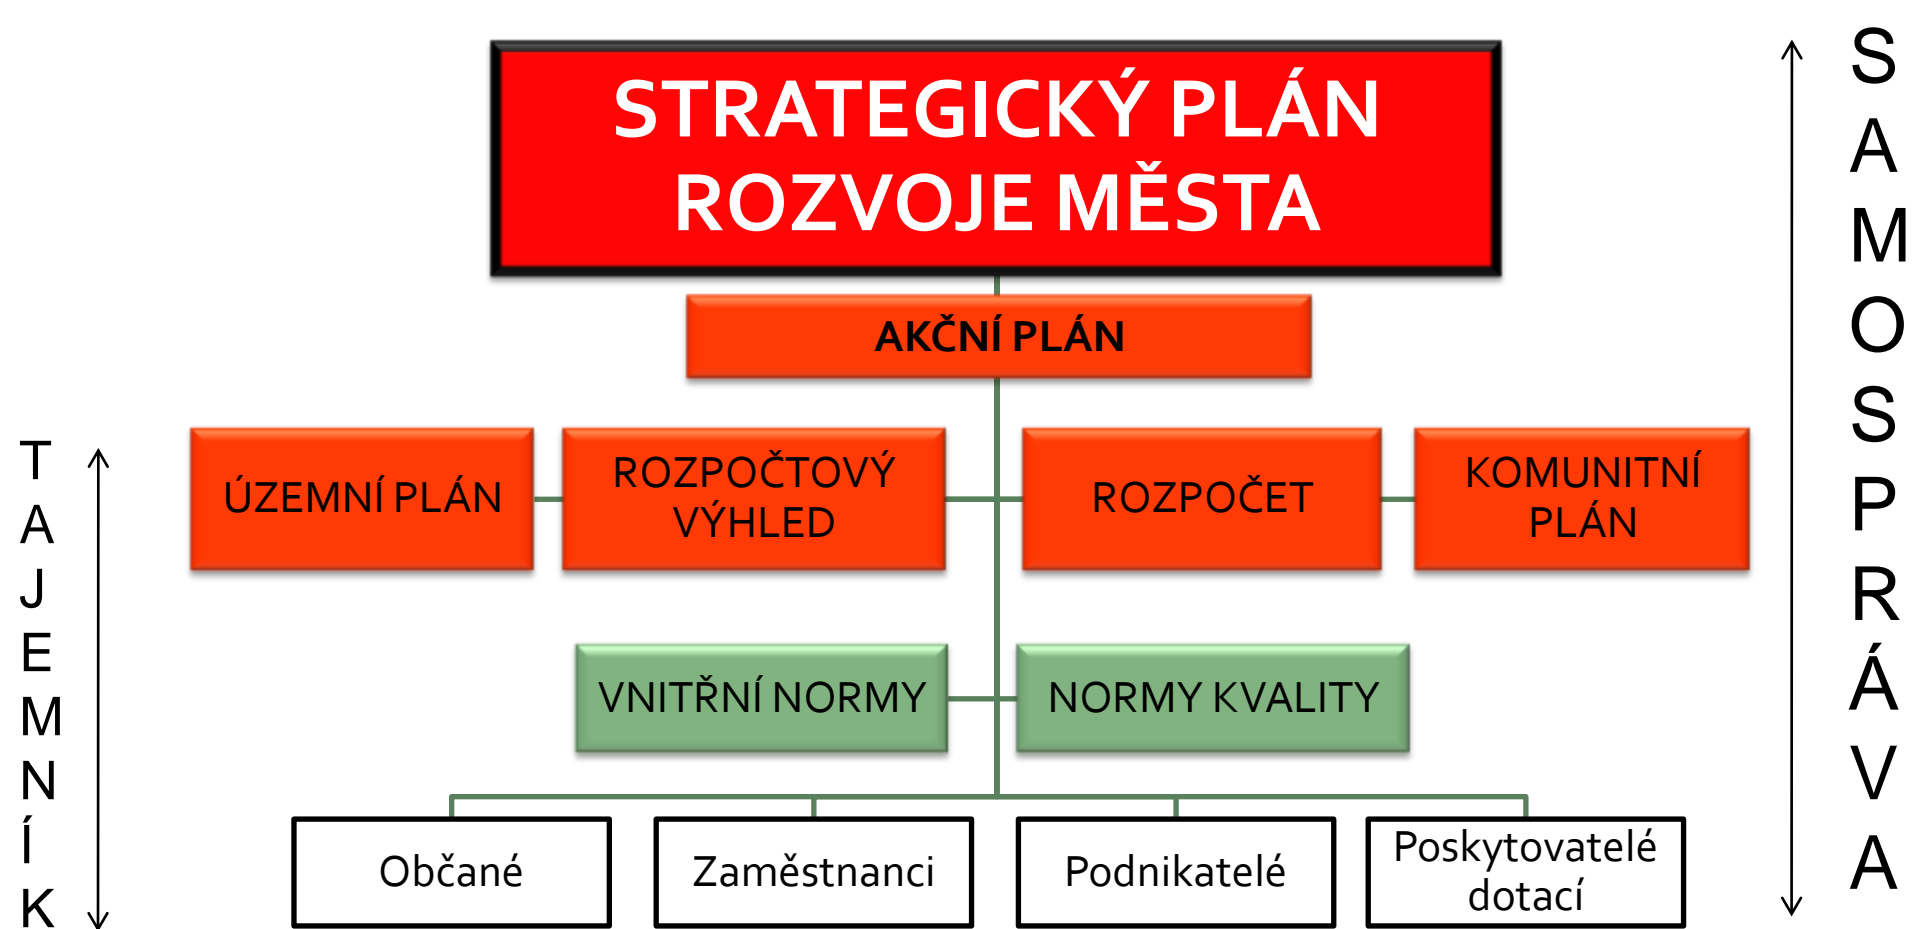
STRATEGICKÝ PLÁN ROZVOJE MĚSTA

AKČNÍ PLÁN

ÚZEMNÍ PLÁN

ROZPOČTOVÝ VÝHLED

ROZPOČET

KOMUNITNÍ PLÁN

VNITŘNÍ NORMY

NORMY KVALITY

Občané

Zaměstnanci

Podnikatelé

Poskytovatelé dotací

TAJEMNÍK

SAMOSPRÁVA